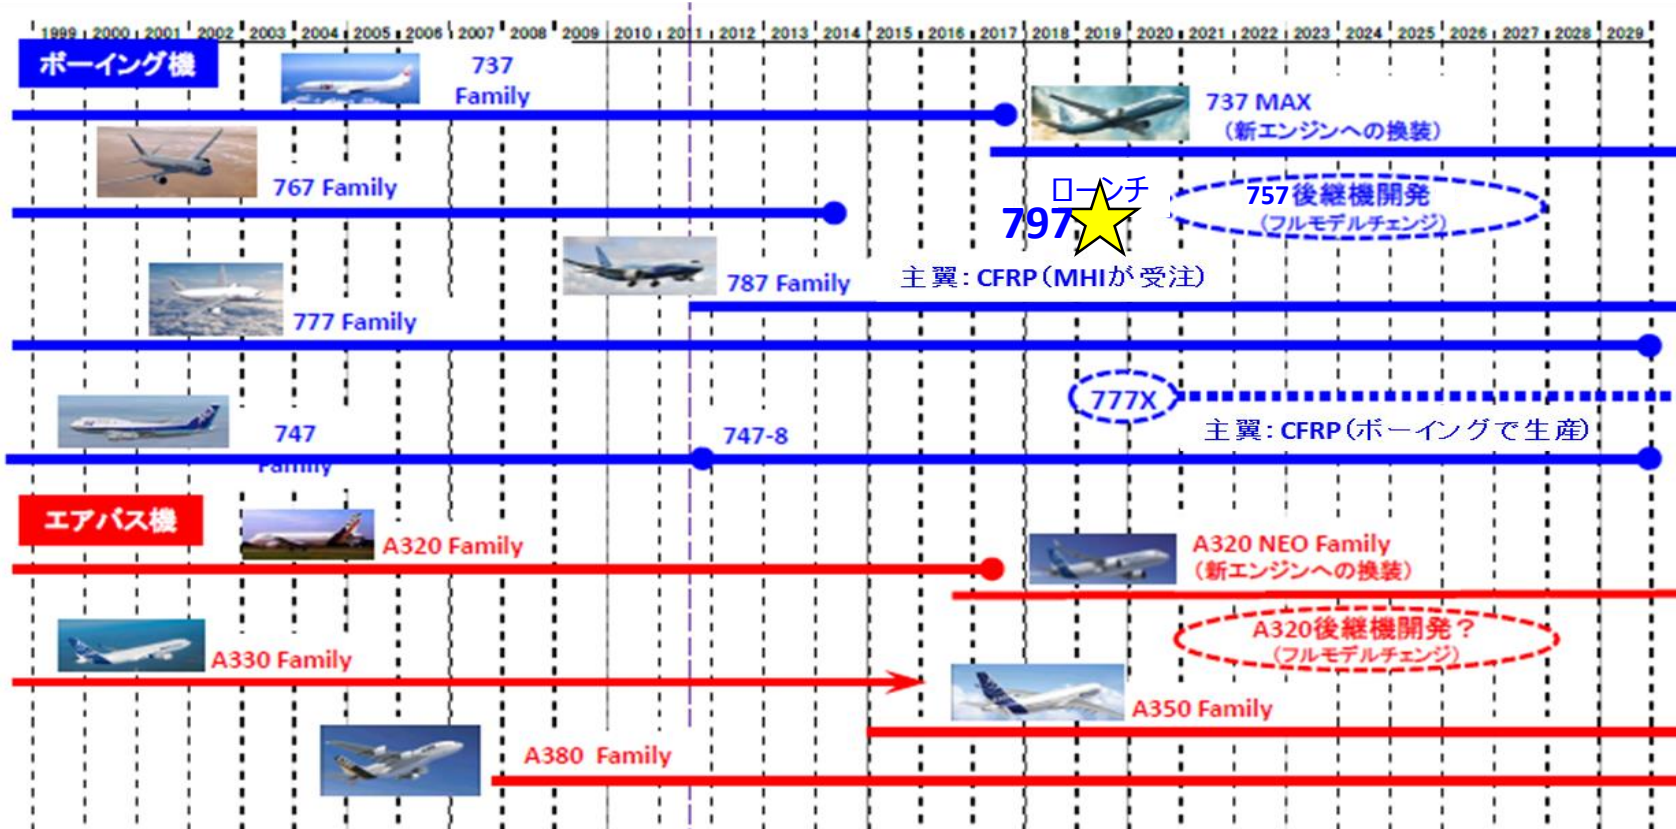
1999 2000 2001 2002 2003 2004 2005 2006 2007 2008 2009 2010 2011 2012 2013 2014 2015 2016 2017 2018 2019 2020 2021 2022 2023 2024 2025 2026 2027 2028 2029

ボーイング機

737 Family

737 MAX
(新エンジンへの換装)

767 Family

ローンチ
797

757後継機開発
(フルモデルチェンジ)

787 Family

主翼：CFRP(MHIが受注)

777 Family

777X

主翼：CFRP(ボーイングで生産)

747 Family

747-8

エアバス機

A320 Family

A320 NEO Family
(新エンジンへの換装)

A320後継機開発？
(フルモデルチェンジ)

A330 Family

A350 Family

A380 Family